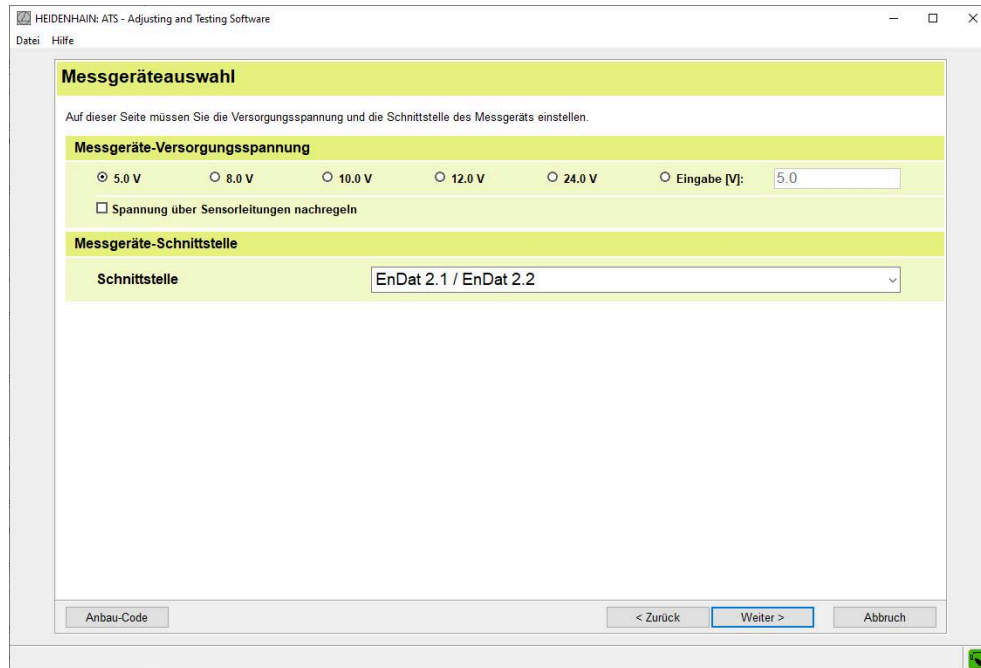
HEIDENHAIN: ATS - Adjusting and Testing Software
Datei Hilfe

Messgeräteauswahl

Auf dieser Seite müssen Sie die Versorgungsspannung und die Schnittstelle des Messgeräts einstellen.

Messgeräte-Versorgungsspannung

5.0 V 8.0 V 10.0 V 12.0 V 24.0 V Eingabe [V]: 5.0

Spannung über Sensorleitungen nachregeln

Messgeräte-Schnittstelle

Schnittstelle EnDat 2.1 / EnDat 2.2

Anbau-Code < Zurück Weiter > Abbruch